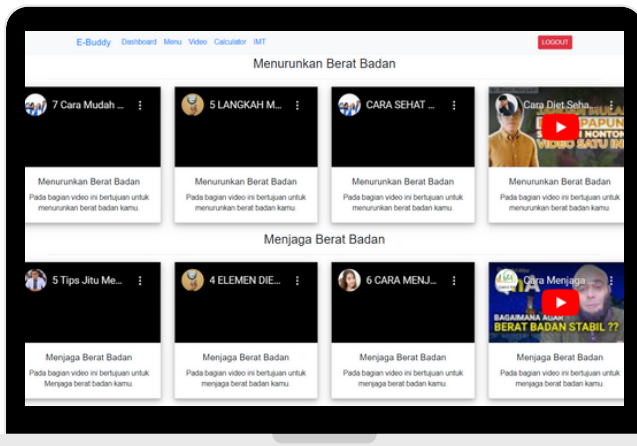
E-Buddy Dashboard Menu Video Calculator IMT

LOGOUT

Menurunkan Berat Badan

7 Cara Mudah ...

5 LANGKAH M...

CARA SEHAT ...

Cara Diet Seha...

Menurunkan Berat Badan

Pada bagian video ini bertujuan untuk menurunkan berat badan kamu.

Menurunkan Berat Badan

Pada bagian video ini bertujuan untuk menurunkan berat badan kamu.

Menurunkan Berat Badan

Pada bagian video ini bertujuan untuk menurunkan berat badan kamu.

Menurunkan Berat Badan

Pada bagian video ini bertujuan untuk menurunkan berat badan kamu.

Menjaga Berat Badan

5 Tips Jitu Me...

4 ELEMEN DIE...

6 CARA MENJ...

Cara Menjaga ...

BAGAIMANA AGAR BERAT BADAN STABIL ??

Menjaga Berat Badan

Pada bagian video ini bertujuan untuk Menjaga berat badan kamu.

Menjaga Berat Badan

Pada bagian video ini bertujuan untuk menjaga berat badan kamu.

Menjaga Berat Badan

Pada bagian video ini bertujuan untuk menjaga berat badan kamu.

Menjaga Berat Badan

Pada bagian video ini bertujuan untuk menjaga berat badan kamu.